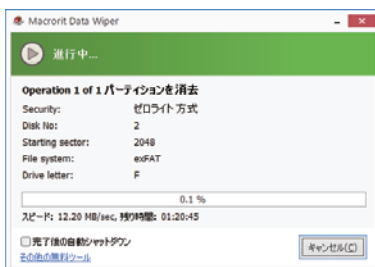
Macrorit Data Wiper

進行中...

Operation 1 of 1 パーティションを消去

| | |
|---|---|
| Security: | ゼロライト 方式 |
| Disk No: | 2 |
| Starting sector: | 2048 |
| File system: | exFAT |
| Drive letter: | F |

0.1 %

スピード: 12.20 MB/sec, 残り時間: 01:20:45

完了後の自動シャットダウン

その他の無料ツール

キャンセル(C)